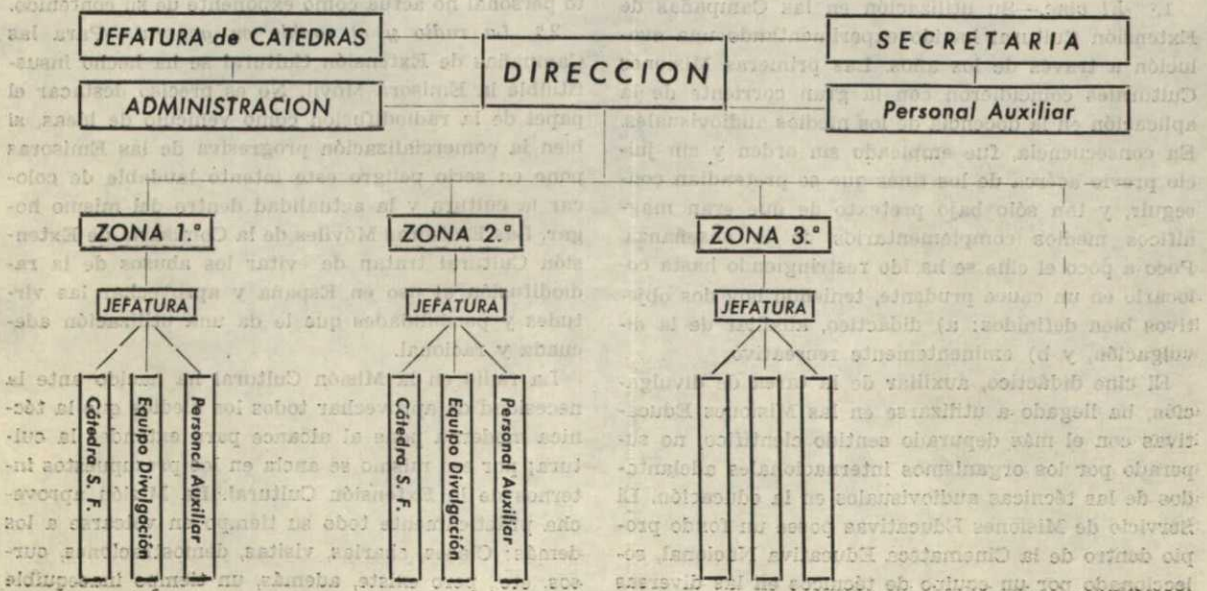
JEFATURA de CATEDRAS

ADMINISTRACION

DIRECCION

SECRETARIA

Personal Auxiliar

ZONA 1.ª

JEFATURA

Cátedra S. F.

Equipo Divulgación

Personal Auxiliar

ZONA 2.ª

JEFATURA

Cátedra S. F.

Equipo Divulgación

Personal Auxiliar

ZONA 3.ª

JEFATURA